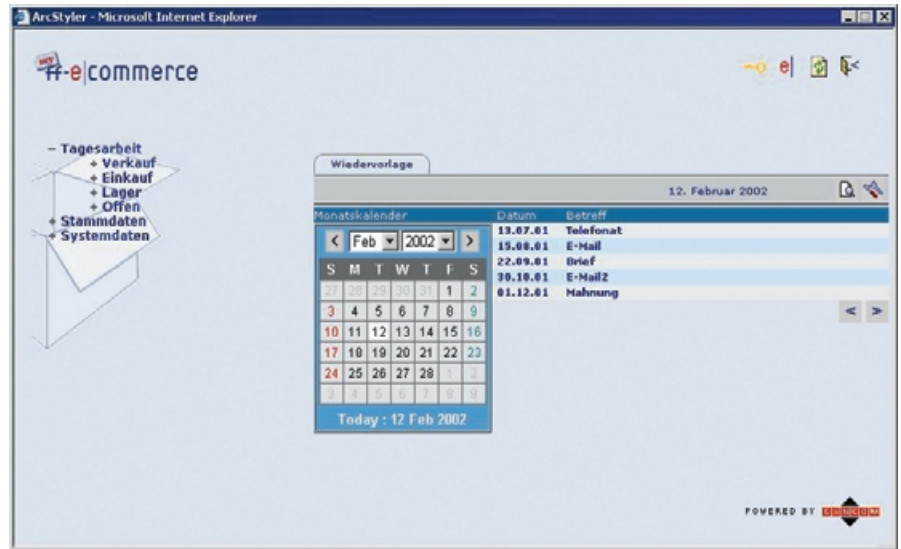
ArcStyler - Microsoft Internet Explorer

my e|commerce

e

– Tagesarbeit
+ Verkauf
+ Einkauf
+ Lager
+ Offen
+ Stammdaten
+ Systemdaten

Wiedervorlage

12. Februar 2002

Monatskalender

< Feb 2002 >

| S | M | T | W | T | F | S |
|---|---|---|---|---|---|---|
| 27 | 28 | 29 | 30 | 31 | 1 | 2 |
| 3 | 4 | 5 | 6 | 7 | 8 | 9 |
| 10 | 11 | 12 | 13 | 14 | 15 | 16 |
| 17 | 18 | 19 | 20 | 21 | 22 | 23 |
| 24 | 25 | 26 | 27 | 28 | 1 | 2 |
| 3 | 4 | 5 | 6 | 7 | 8 | 9 |

Today : 12 Feb 2002

| Datum | Betreff |
|---|---|
| 13.07.01 | Telefonat |
| 15.08.01 | E-Mail |
| 22.09.01 | Brief |
| 30.10.01 | E-Mail2 |
| 01.12.01 | Mahnung |

< >

POWERED BY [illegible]